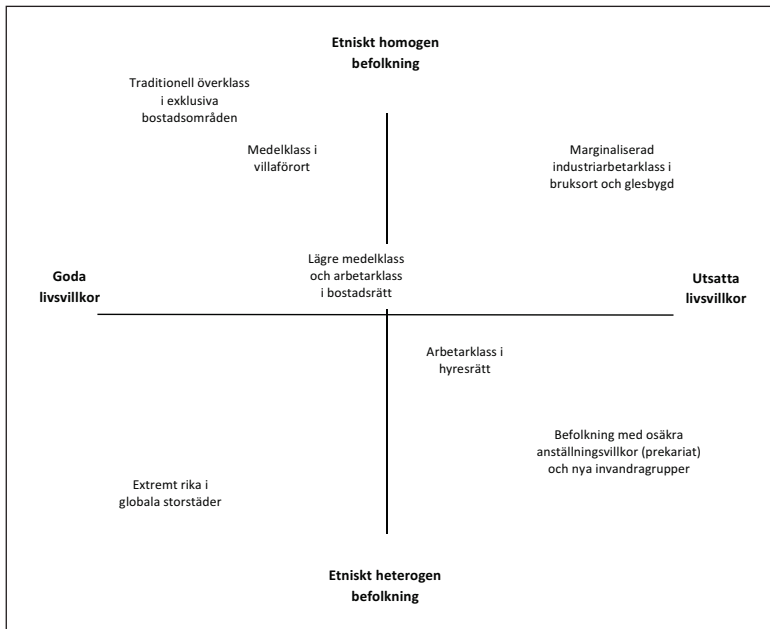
Etniskt homogen befolkning

Traditionell överklass i exklusiva bostadsområden

Medelklass i villaförort

Marginaliserad industriarbetarklass i bruksort och glesbygd

Goda livsvillkor

Lägre medelklass och arbetarklass i bostadsrätt

Utsatta livsvillkor

Arbetarklass i hyresrätt

Befolkning med osäkra anställningsvillkor (prekariat) och nya invandragrupper

Extremt rika i globala storstäder

Etniskt heterogen befolkning